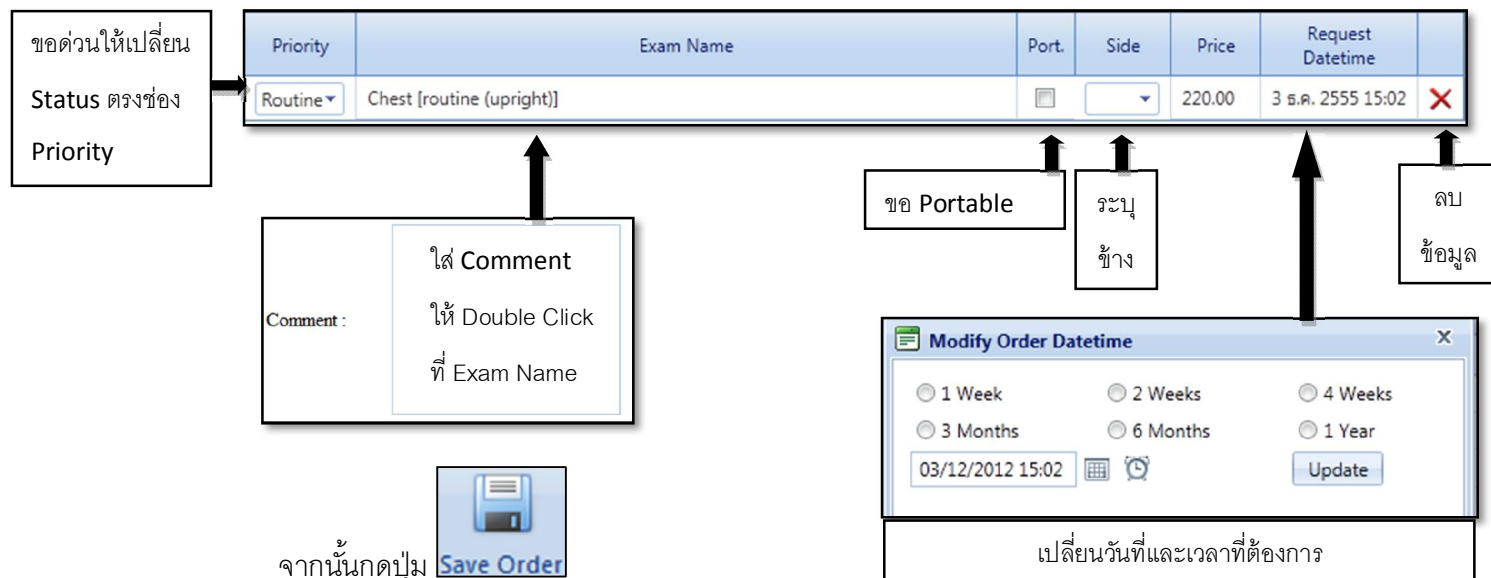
ขอด่วนให้เปลี่ยน Status ตรงช่อง Priority

| Priority | Exam Name | Port. | Side | Price | Request Datetime | |
|---|---|---|---|---|---|---|
| Routine | Chest [routine (upright)] | | | 220.00 | 3 ธ.ค. 2555 15:02 | ✕ |

Comment :

ใส่ Comment ให้ Double Click ที่ Exam Name

ขอ Portable

ระบุข้าง

ลบข้อมูล

Modify Order Datetime

1 Week
2 Weeks
4 Weeks
3 Months
6 Months
1 Year
03/12/2012 15:02
Update

เปลี่ยนวันที่และเวลาที่ต้องการ

จากนั้นกดปุ่ม Save Order